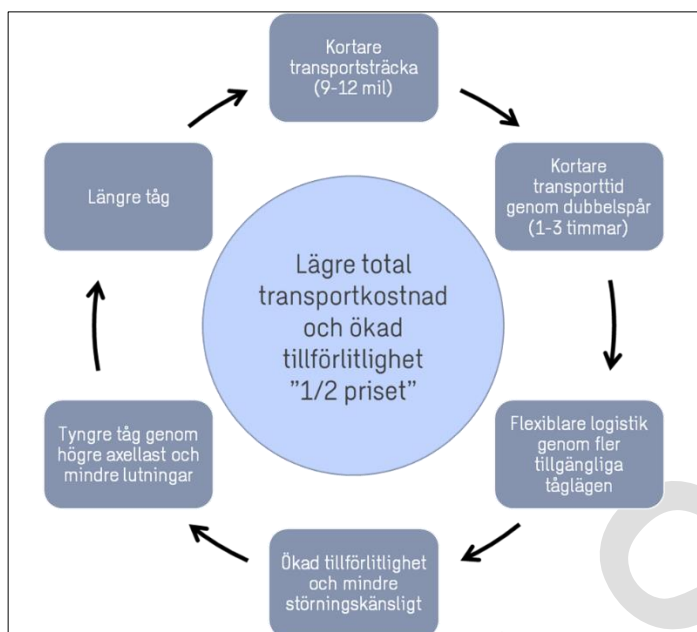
Kortare transportsträcka (9-12 mil)

Kortare transporttid genom dubbelspår (1-3 timmar)

Flexiblare logistik genom fler tillgängliga tåglägen

Ökad tillförlitlighet och mindre störningskänsligt

Tyngre tåg genom högre axellast och mindre lutningar

Längre tåg

Lägre total transportkostnad och ökad tillförlitlighet "1/2 priset"